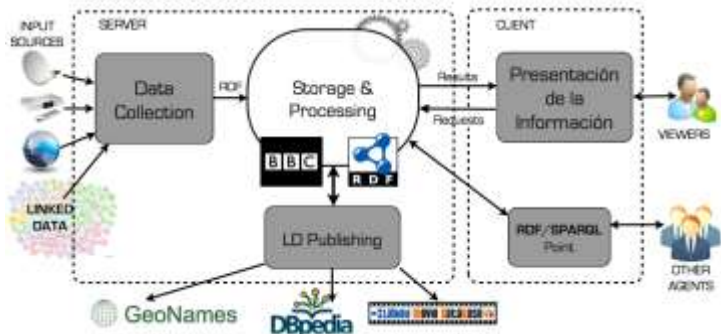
INPUT SOURCES

SERVER

Data Collection

RDF

Storage & Processing

BBC

RDF

LINKED DATA

LD Publishing

CLIENT

Results

Requests

Presentación de la Información

VIEWERS

RDF/SPARQL Point

OTHER AGENTS

GeoNames

DBpedia

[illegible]